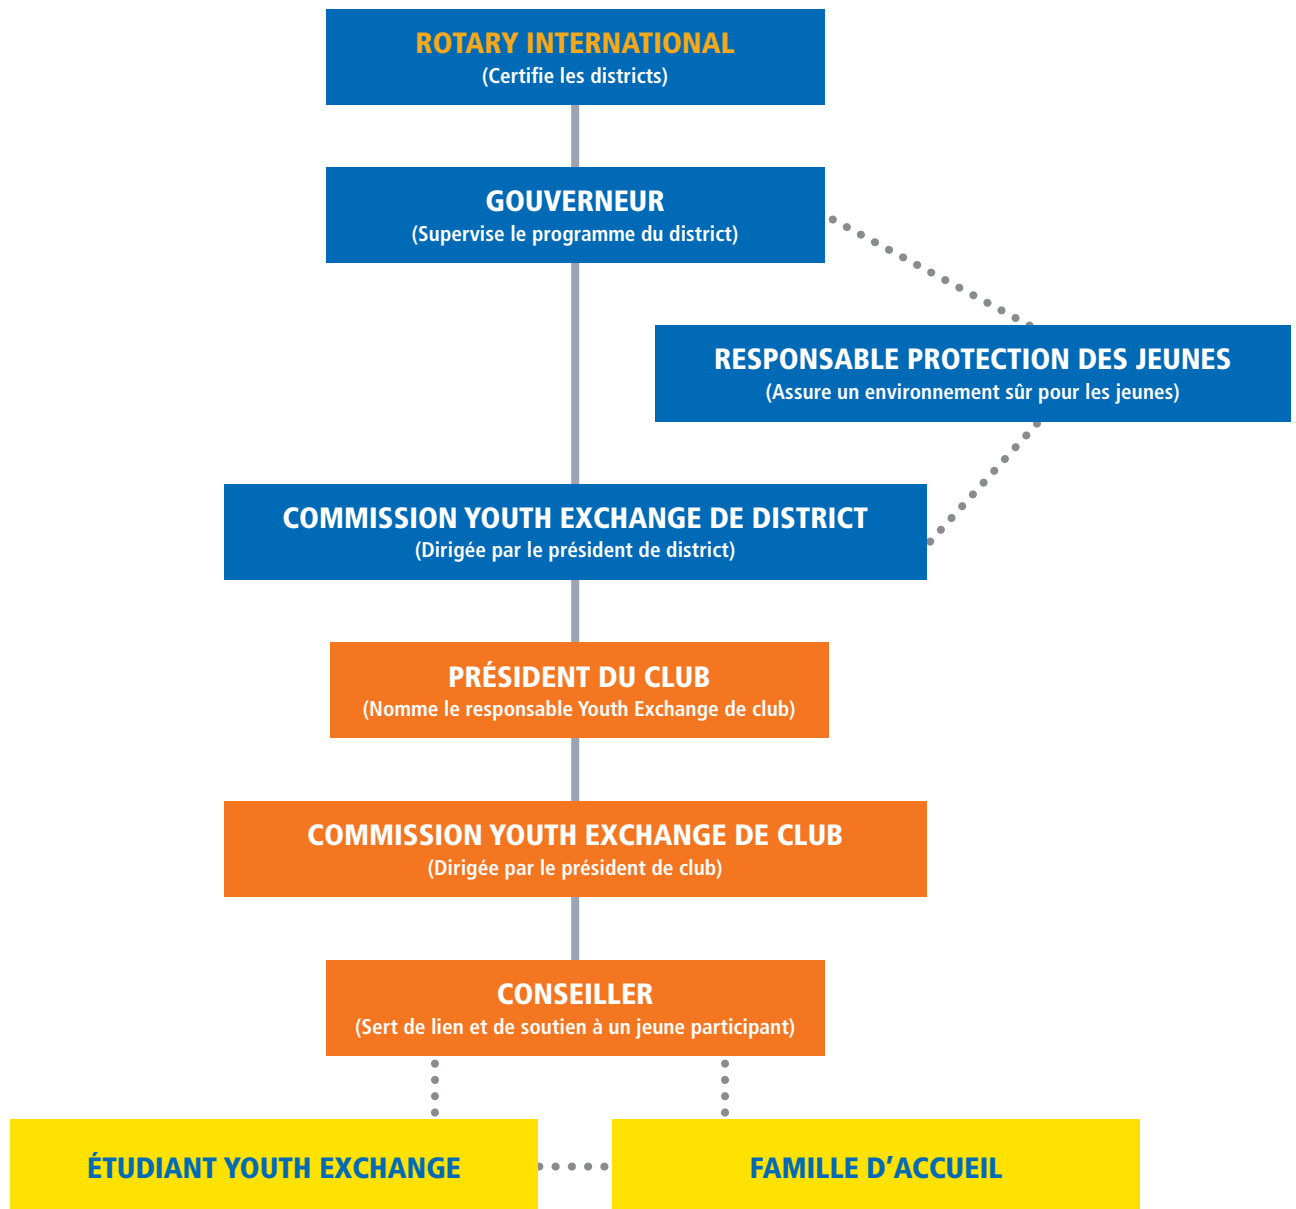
ROTARY INTERNATIONAL
(Certifie les districts)

GOUVERNEUR
(Supervise le programme du district)

RESPONSABLE PROTECTION DES JEUNES
(Assure un environnement sûr pour les jeunes)

COMMISSION YOUTH EXCHANGE DE DISTRICT
(Dirigée par le président de district)

PRÉSIDENT DU CLUB
(Nomme le responsable Youth Exchange de club)

COMMISSION YOUTH EXCHANGE DE CLUB
(Dirigée par le président de club)

CONSEILLER
(Sert de lien et de soutien à un jeune participant)

ÉTUDIANT YOUTH EXCHANGE

FAMILLE D'ACCUEIL